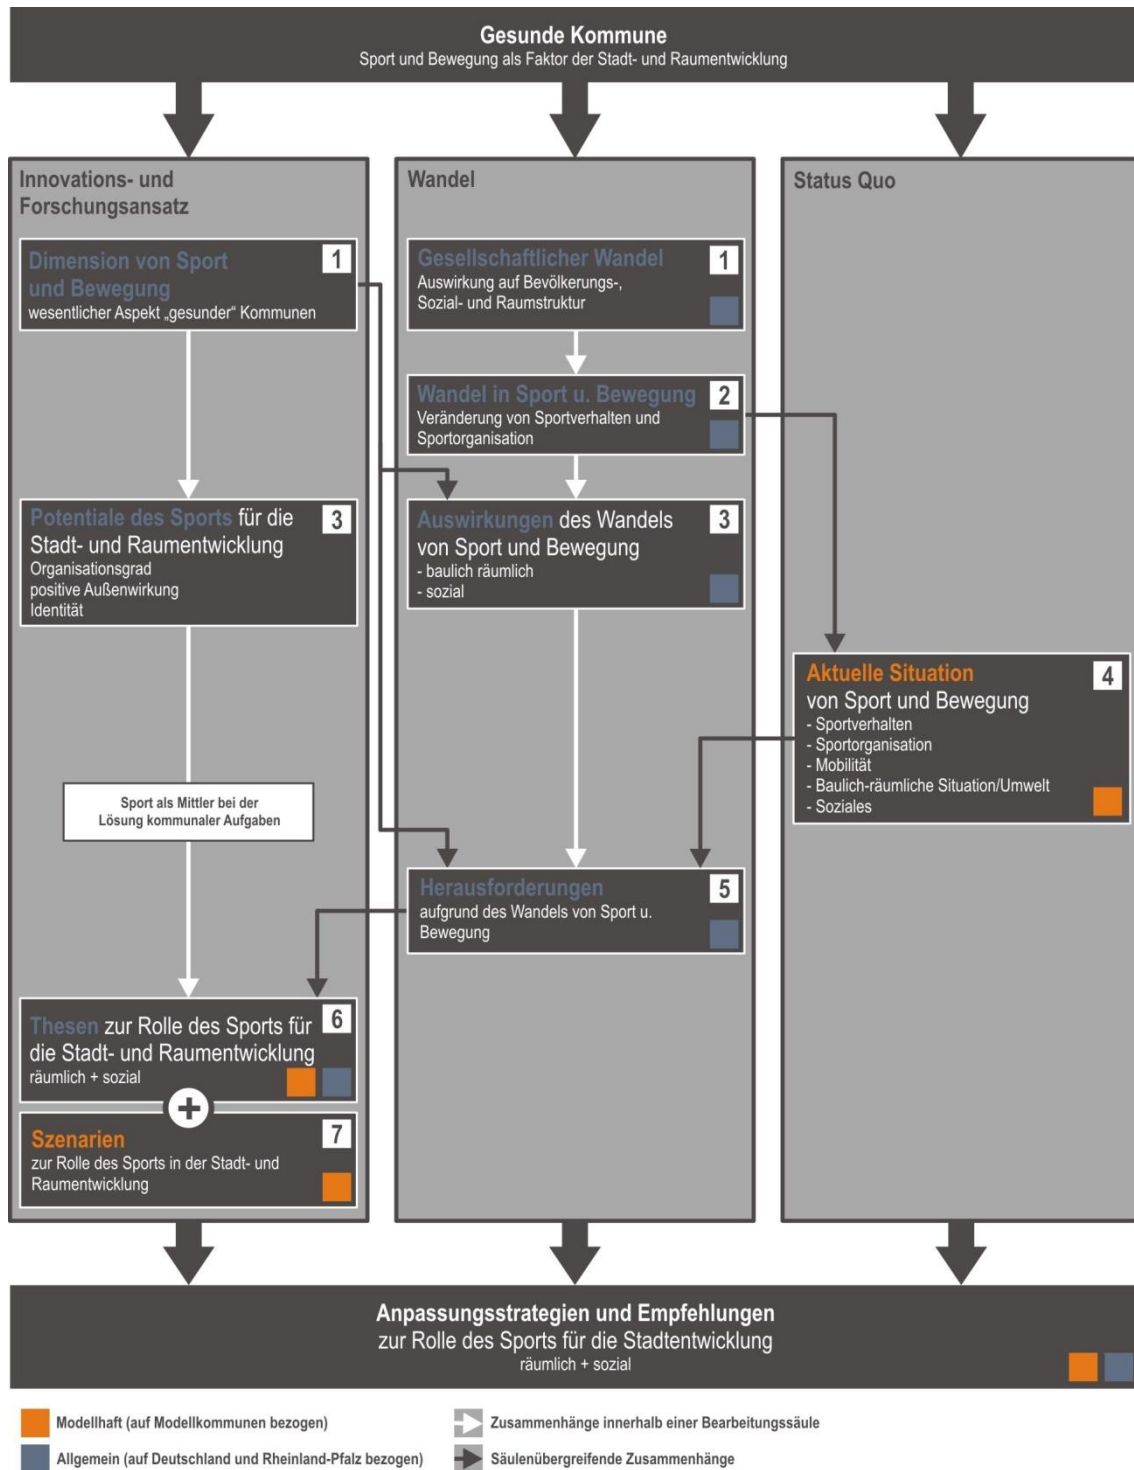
Gesunde Kommune
Sport und Bewegung als Faktor der Stadt- und Raumentwicklung

Innovations- und Forschungsansatz

Dimension von Sport und Bewegung 1
wesentlicher Aspekt „gesunder" Kommunen

Potentiale des Sports für die Stadt- und Raumentwicklung 3
Organisationsgrad
positive Außenwirkung
Identität

Sport als Mittler bei der Lösung kommunaler Aufgaben

Thesen zur Rolle des Sports für die Stadt- und Raumentwicklung 6
räumlich + sozial

Szenarien 7
zur Rolle des Sports in der Stadt- und Raumentwicklung

Wandel

Gesellschaftlicher Wandel 1
Auswirkung auf Bevölkerungs-, Sozial- und Raumstruktur

Wandel in Sport u. Bewegung 2
Veränderung von Sportverhalten und Sportorganisation

Auswirkungen des Wandels von Sport und Bewegung 3
- baulich räumlich
- sozial

Herausforderungen 5
aufgrund des Wandels von Sport u. Bewegung

Status Quo

Aktuelle Situation 4
von Sport und Bewegung
- Sportverhalten
- Sportorganisation
- Mobilität
- Baulich-räumliche Situation/Umwelt
- Soziales

Anpassungsstrategien und Empfehlungen
zur Rolle des Sports für die Stadtentwicklung
räumlich + sozial

Modellhaft (auf Modellkommunen bezogen)
Allgemein (auf Deutschland und Rheinland-Pfalz bezogen)
Zusammenhänge innerhalb einer Bearbeitungssäule
Säulenübergreifende Zusammenhänge